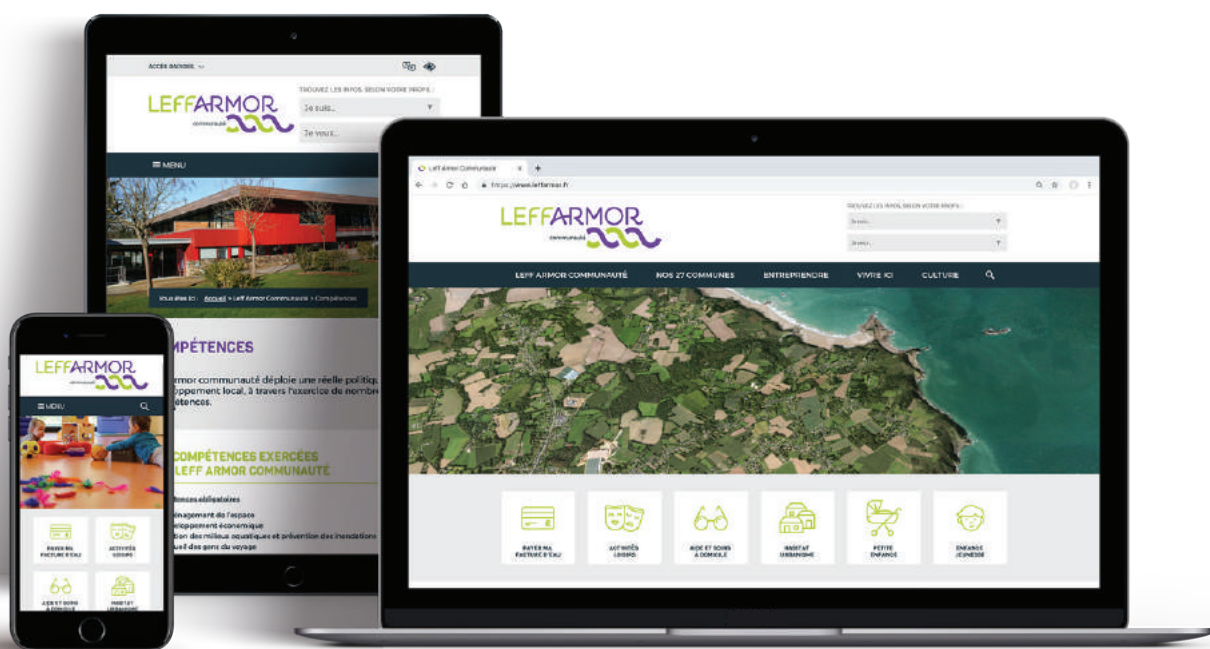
ACCÈS RAPIDES

LEFFARMOR
communauté

TROUVEZ LES INFOS, SELON VOTRE PROFIL :
Je suis...
Je veux...

MENU

Vous êtes ici : Accueil > Leff Armor Communauté > Compétences

MPÉTENCES

rmor communauté déploie une réelle politiqu eloppement local, à travers l'exercice de nombr étences.

COMPÉTENCES EXERCÉES LEFF ARMOR COMMUNAUTÉ

tences obligatoires
nagement de l'espace
eloppement économique
tion des milieux aquatiques et prévention des inondations
ueil des gens du voyage

Leff Armor Communauté
https://www.leffarmor.fr

LEFFARMOR
communauté

TROUVEZ LES INFOS, SELON VOTRE PROFIL :
Je suis...
Je veux...

LEFF ARMOR COMMUNAUTÉ
NOS 27 COMMUNES
ENTREPRENDRE
VIVRE ICI
CULTURE

PAYER MA FACTURE D'EAU
ACTIVITÉS LOISIRS
AIDE ET SOINS À DOMICILE
HABITAT URBANISME
PETITE ENFANCE
ENFANCE JEUNESSE

LEFFARMOR
communauté

MENU

PAYER MA FACTURE D'EAU
ACTIVITÉS LOISIRS
AIDE ET SOINS À DOMICILE
HABITAT URBANISME